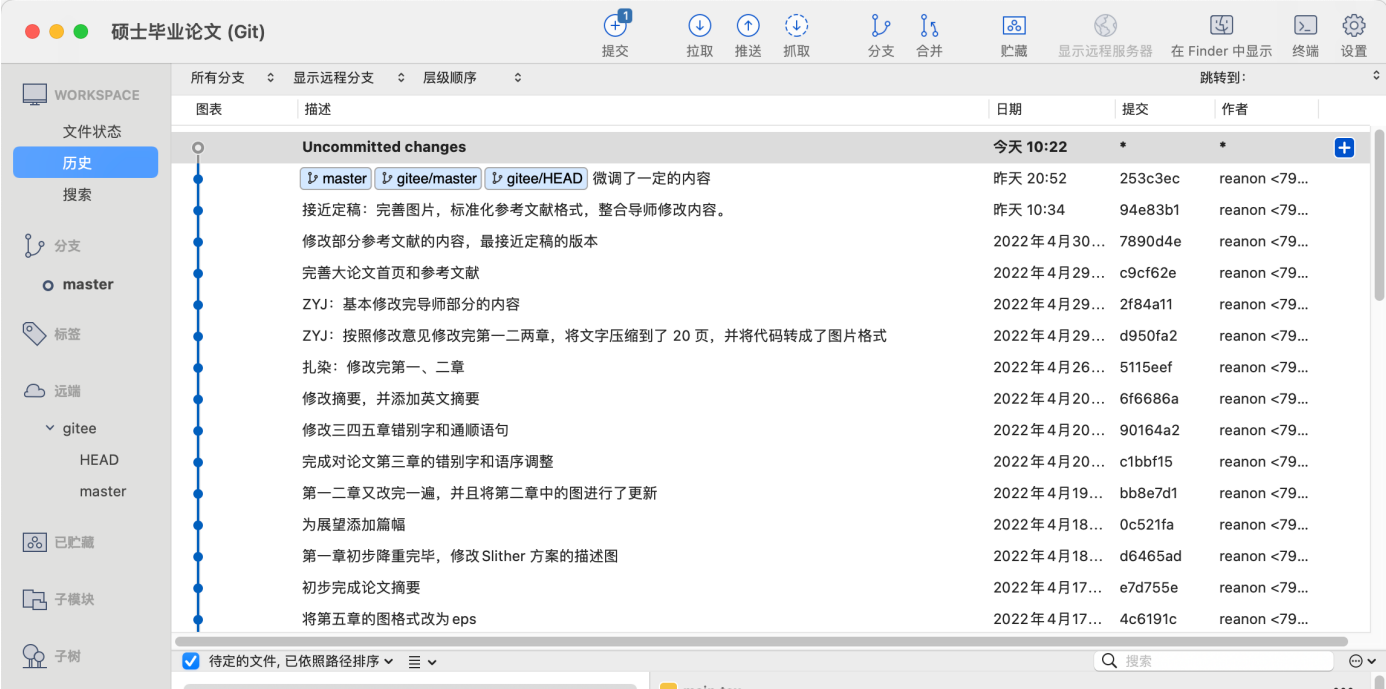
硕士毕业论文 (Git)

1 提交 拉取 推送 抓取 分支 合并 贮藏 显示远程服务器 在 Finder 中显示 终端 设置

WORKSPACE
文件状态
历史
搜索
分支
master
标签
远端
gitee
HEAD
master
已贮藏
子模块
子树

所有分支 显示远程分支 层级顺序 跳转到:

| 图表 | 描述 | 日期 | 提交 | 作者 |
|---|---|---|---|---|
| | Uncommitted changes | 今天 10:22 | * | * |
| | master gitee/master gitee/HEAD 微调了一定的内容 | 昨天 20:52 | 253c3ec | reanon <79... |
| | 接近定稿：完善图片，标准化参考文献格式，整合导师修改内容。 | 昨天 10:34 | 94e83b1 | reanon <79... |
| | 修改部分参考文献的内容，最接近定稿的版本 | 2022年4月30... | 7890d4e | reanon <79... |
| | 完善大论文首页和参考文献 | 2022年4月29... | c9cf62e | reanon <79... |
| | ZYJ：基本修改完导师部分的内容 | 2022年4月29... | 2f84a11 | reanon <79... |
| | ZYJ：按照修改意见修改完第一二两章，将文字压缩到了 20 页，并将代码转成了图片格式 | 2022年4月29... | d950fa2 | reanon <79... |
| | 扎染：修改完第一、二章 | 2022年4月26... | 5115eef | reanon <79... |
| | 修改摘要，并添加英文摘要 | 2022年4月20... | 6f6686a | reanon <79... |
| | 修改三四五章错别字和通顺语句 | 2022年4月20... | 90164a2 | reanon <79... |
| | 完成对论文第三章的错别字和语序调整 | 2022年4月20... | c1bbf15 | reanon <79... |
| | 第一二章又改完一遍，并且将第二章中的图进行了更新 | 2022年4月19... | bb8e7d1 | reanon <79... |
| | 为展望添加篇幅 | 2022年4月18... | 0c521fa | reanon <79... |
| | 第一章初步降重完毕，修改 Slither 方案的描述图 | 2022年4月18... | d6465ad | reanon <79... |
| | 初步完成论文摘要 | 2022年4月17... | e7d755e | reanon <79... |
| | 将第五章的图格式改为 eps | 2022年4月17... | 4c6191c | reanon <79... |

待定的文件, 已依照路径排序
搜索